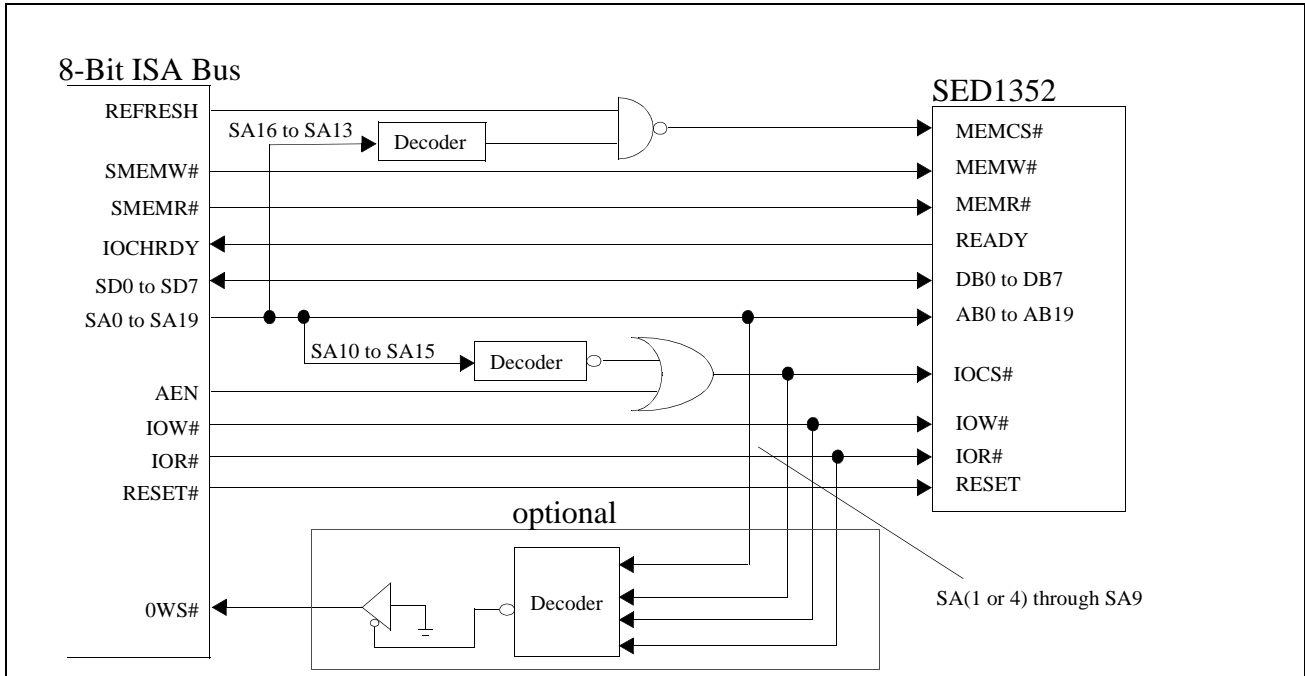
8-Bit ISA Bus

SED1352

REFRESH

SA16 to SA13

Decoder

MEMCS#

SMEMW#

MEMW#

SMEMR#

MEMR#

IOCHRDY

READY

SD0 to SD7

DB0 to DB7

SA0 to SA19

AB0 to AB19

SA10 to SA15

Decoder

IOCS#

AEN

IOW#

IOW#

IOR#

IOR#

RESET#

RESET

optional

0WS#

Decoder

SA(1 or 4) through SA9